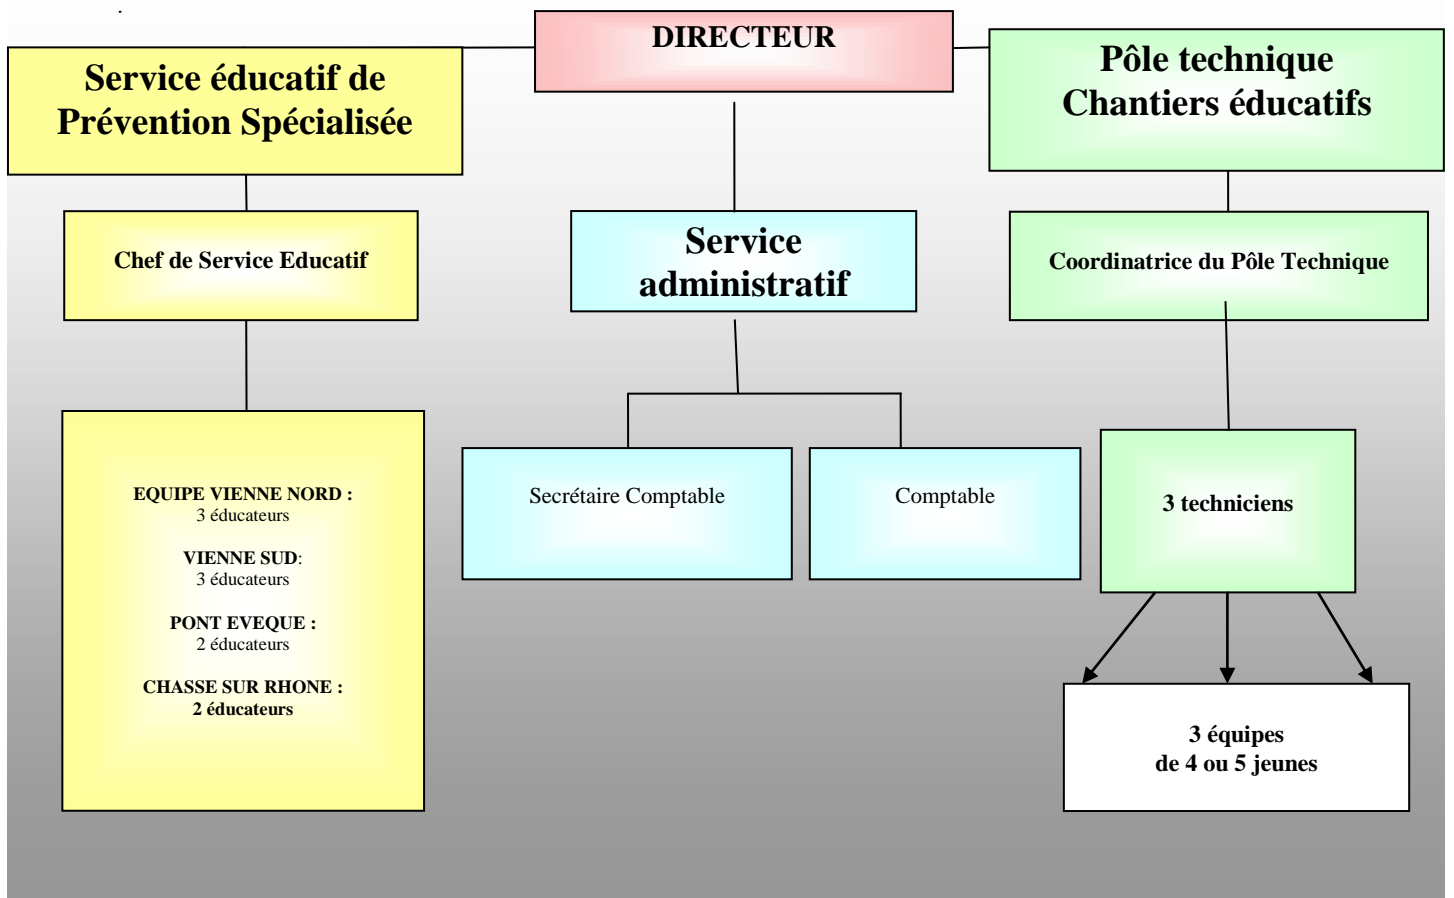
DIRECTEUR

Service éducatif de Prévention Spécialisée

Chef de Service Educatif

EQUIPE VIENNE NORD :
3 éducateurs

VIENNE SUD:
3 éducateurs

PONT EVEQUE :
2 éducateurs

CHASSE SUR RHONE :
2 éducateurs

Service administratif

Secrétaire Comptable

Comptable

Pôle technique Chantiers éducatifs

Coordinatrice du Pôle Technique

3 techniciens

3 équipes
de 4 ou 5 jeunes